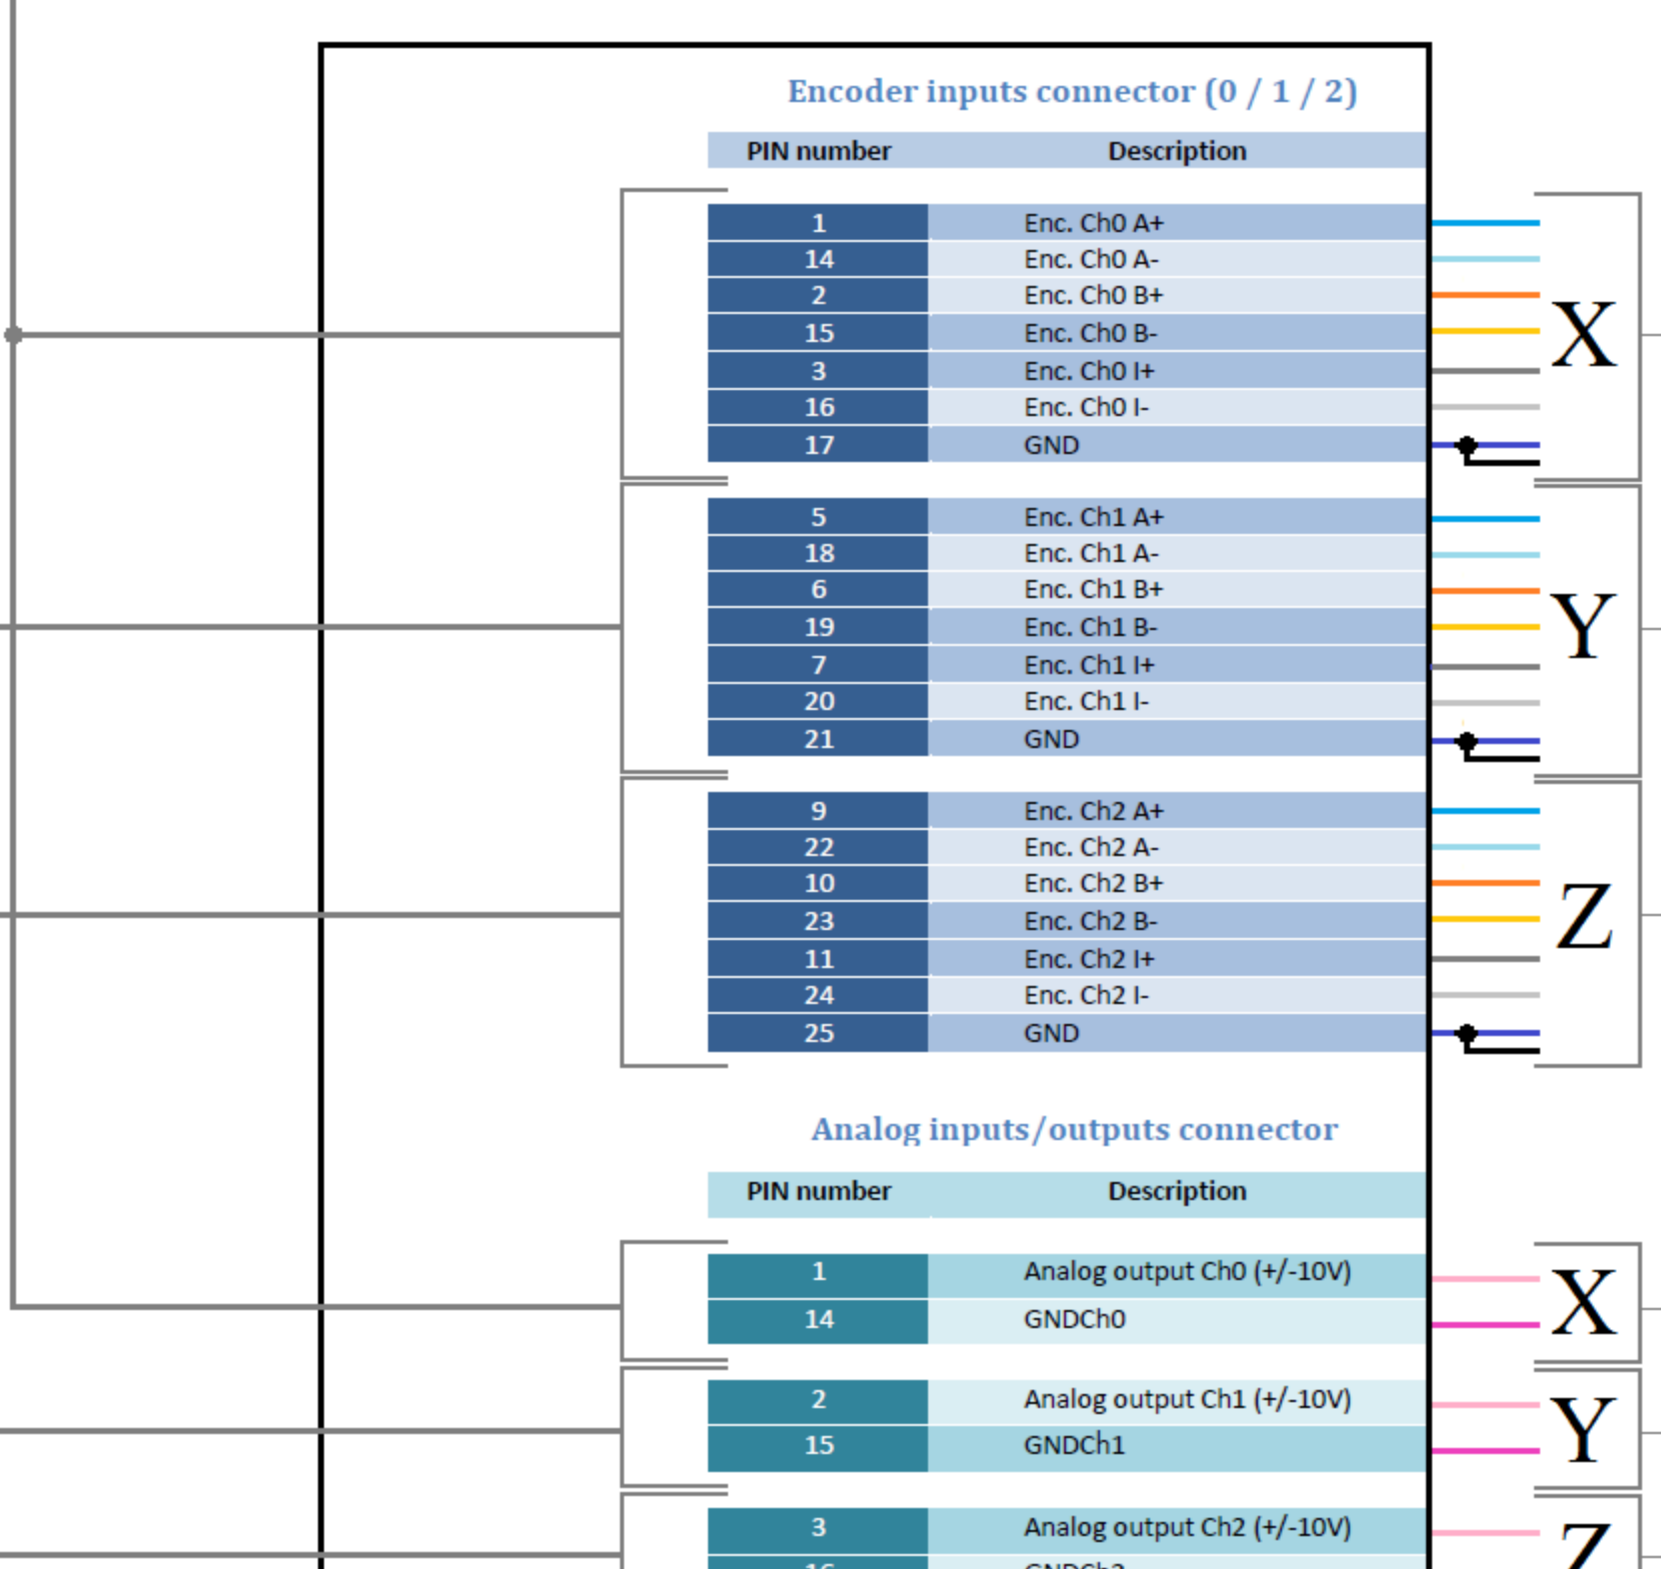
Encoder inputs connector (0 / 1 / 2)

| PIN number | Description |
|---|---|
| 1 | Enc. Ch0 A+ |
| 14 | Enc. Ch0 A- |
| 2 | Enc. Ch0 B+ |
| 15 | Enc. Ch0 B- |
| 3 | Enc. Ch0 I+ |
| 16 | Enc. Ch0 I- |
| 17 | GND |
| 5 | Enc. Ch1 A+ |
| 18 | Enc. Ch1 A- |
| 6 | Enc. Ch1 B+ |
| 19 | Enc. Ch1 B- |
| 7 | Enc. Ch1 I+ |
| 20 | Enc. Ch1 I- |
| 21 | GND |
| 9 | Enc. Ch2 A+ |
| 22 | Enc. Ch2 A- |
| 10 | Enc. Ch2 B+ |
| 23 | Enc. Ch2 B- |
| 11 | Enc. Ch2 I+ |
| 24 | Enc. Ch2 I- |
| 25 | GND |

X

Y

Z

Analog inputs/outputs connector

| PIN number | Description |
|---|---|
| 1 | Analog output Ch0 (+/-10V) |
| 14 | GNDCh0 |
| 2 | Analog output Ch1 (+/-10V) |
| 15 | GNDCh1 |
| 3 | Analog output Ch2 (+/-10V) |
| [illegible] | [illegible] |

X

Y

Z